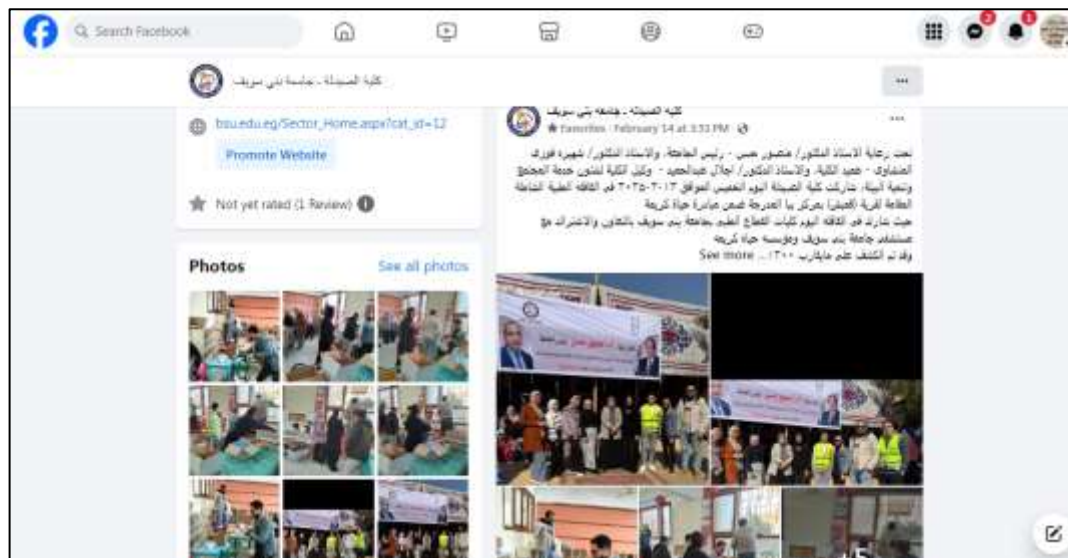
Search Facebook

2

1

كلية الصيدلة - جامعة بني سويف

...

bsu.edu.eg/Sector_Home.aspx?cat_id=12

Promote Website

Not yet rated (1 Review)

Photos

See all photos

كلية الصيدلة - جامعة بني سويف

Favorites · February 14 at 3:53 PM

...

تحت رعاية الاستاذ الدكتور/ منصور حسن - رئيس الجامعة، والاستاذ الدكتور/ شهيرة فوزي المنشاوي - عميد الكلية، والاستاذ الدكتور/ اجلال عبدالحميد - وكيل الكلية لشئون خدمة المجتمع وتنمية البيئة، شاركت كلية الصيدلة اليوم الخميس الموافق ١٣-٢-٢٠٢٥ في القافلة الطبية الشاملة العامة لقرية (قفيفر) بمركز ببا المدرجة ضمن مبادرة حياة كريمة
حيث شاركت في القافلة اليوم كليات القطاع الطبي بجامعة بني سويف بالتعاون والاشتراك مع مستشفى جامعة بني سويف ومؤسسة حياة كريمة
وقد تم الكشف علي مايقارب ١٢٠٠ ... See more